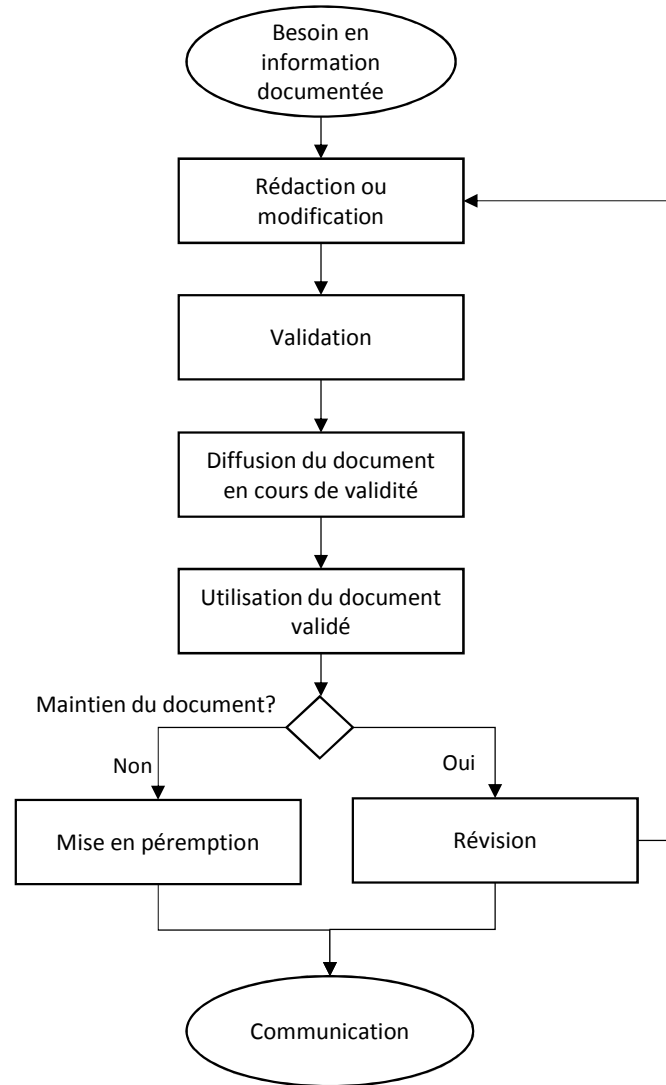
Besoin en information documentée

Rédaction ou modification

Validation

Diffusion du document en cours de validité

Utilisation du document validé

Maintien du document?

Non

Oui

Mise en péremption

Révision

Communication